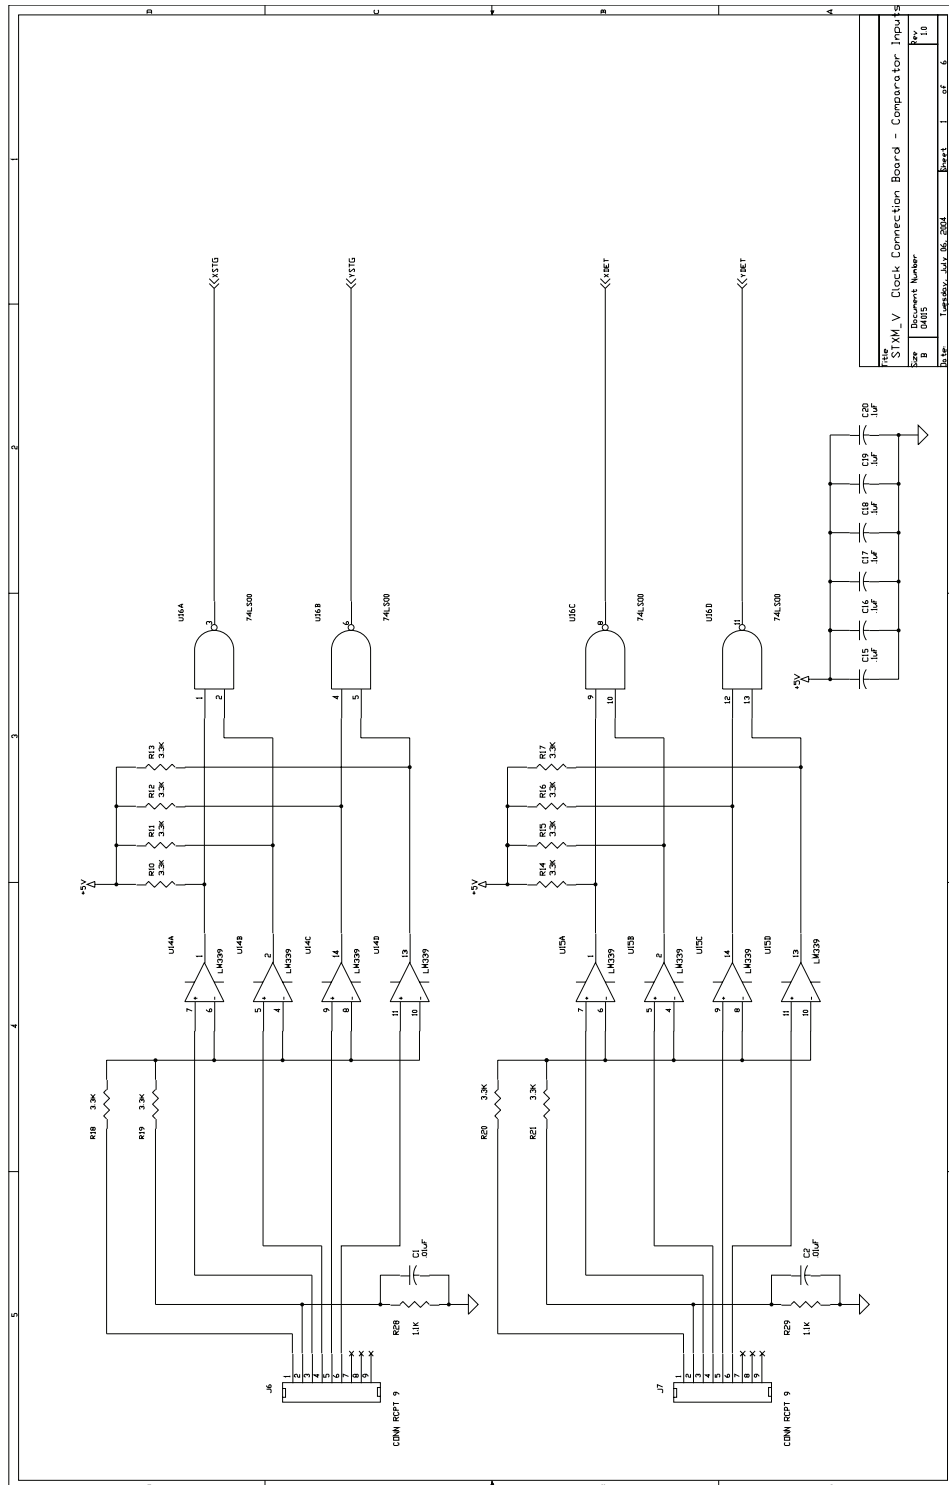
D C B A

1 2 3 4 5

Title
STXM_V Clock Connection Board - Comparator Inputs
Size B
Document Number 04015
Rev 1.0
Date: Tuesday, July 06, 2004
Sheet 1 of 6

XSTG
YSTG
XDET
YDET

U16A 74LS00
U16B 74LS00
U16C 74LS00
U16D 74LS00

1 2 3
4 5 6
9 10 8
12 13 11

C20 .1uF
C19 .1uF
C18 .1uF
C17 .1uF
C16 .1uF
C15 .1uF
+5V

R13 3.3K
R12 3.3K
R11 3.3K
R10 3.3K
+5V
R17 3.3K
R16 3.3K
R15 3.3K
R14 3.3K
+5V

U14A LM339
U14B LM339
U14C LM339
U14D LM339
U15A LM339
U15B LM339
U15C LM339
U15D LM339

7 6 1
5 4 2
9 8 14
11 10 13

R18 3.3K
R19 3.3K
R20 3.3K
R21 3.3K

C1 .01uF
R28 1.1K
C2 .01uF
R29 1.1K

J6 CONN RCPT 9
J7 CONN RCPT 9
1 2 3 4 5 6 7 8 9